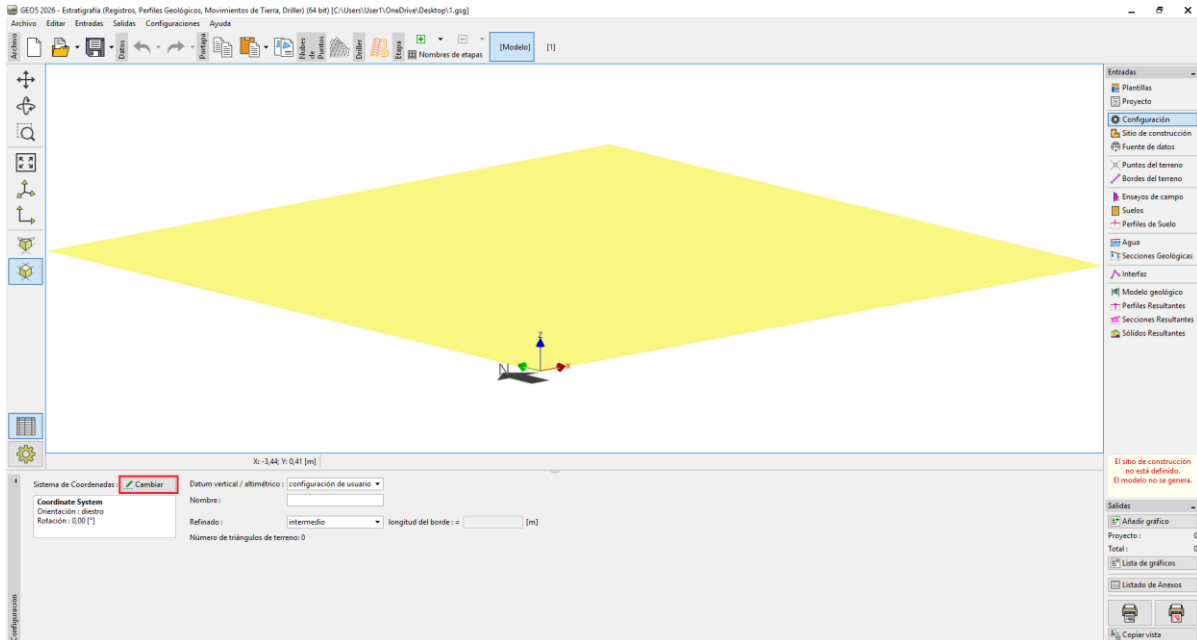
GEOS 2026 - Estratigrafía (Registros, Perfiles Geológicos, Movimientos de Tierra, Driller) (64 bit) [C:\Users\User1\OneDrive\Desktop\1.gsg]

Archivo Editar Entradas Salidas Configuraciones Ayuda

Archivo Datos Portapa Nubes de Puntos Driller Etapa Nombres de etapas [Modelo] [1]

Z
N
X

X: -3,44; Y: 0,41 [m]

Sistema de Coordenadas : Cambiar

Coordinate System
Orientación : diestro
Rotación : 0,00 [°]

Datum vertical / altimétrico : configuración de usuario
Nombre :
Refinado : intermedio longitud del borde : = [m]
Número de triángulos de terreno: 0

Configuración

Entradas
Plantillas
Proyecto
Configuración
Sitio de construcción
Fuente de datos
Puntos del terreno
Bordes del terreno
Ensayos de campo
Suelos
Perfiles de Suelo
Agua
Secciones Geológicas
Interfaz
Modelo geológico
Perfiles Resultantes
Secciones Resultantes
Sólidos Resultantes

El sitio de construcción no está definido.
El modelo no se genera.

Salidas
Añadir gráfico
Proyecto : 0
Total : 0
Lista de gráficos
Listado de Anexos
Copiar vista